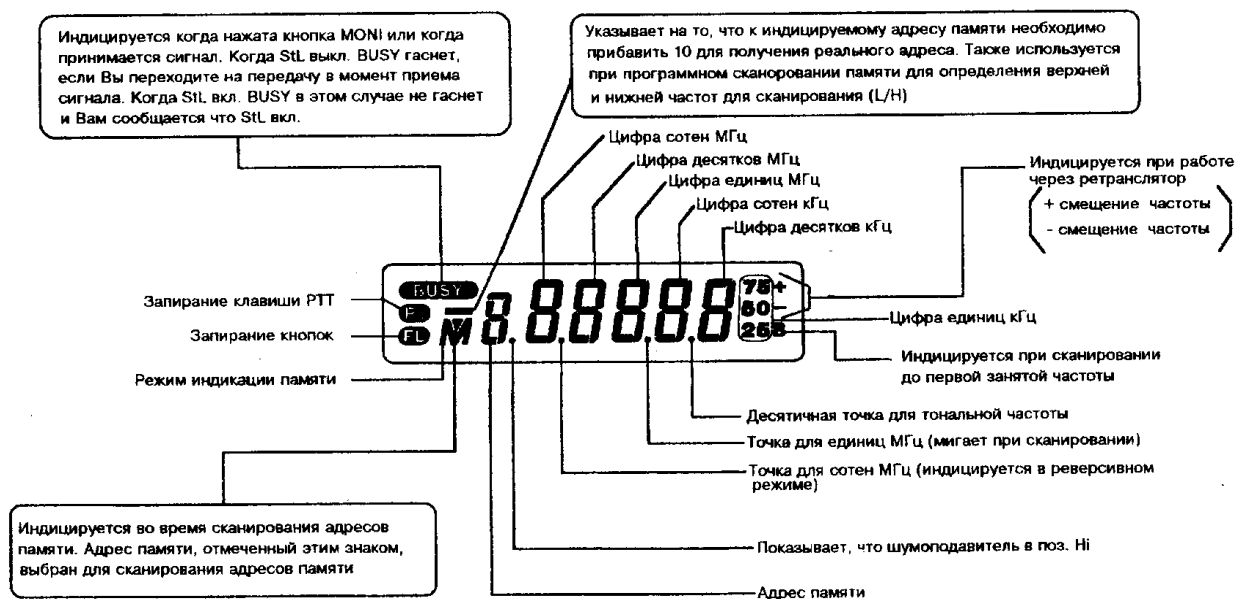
Индицируется когда нажата кнопка MONI или когда принимается сигнал. Когда StL выкл. BUSY гаснет, если Вы переходите на передачу в момент приема сигнала. Когда StL вкл. BUSY в этом случае не гаснет и Вам сообщается что StL вкл.

Указывает на то, что к индицируемому адресу памяти необходимо прибавить 10 для получения реального адреса. Также используется при программном сканировании памяти для определения верхней и нижней частот для сканирования (L/H)

Цифра сотен МГц

Цифра десятков МГц

Цифра единиц МГц

Цифра сотен кГц

Цифра десятков кГц

Индицируется при работе через ретранслятор

+ смещение частоты

- смещение частоты

BUSY

P

FL

M

8.8.8.8.8.8.

75+

50-

25S

Запирание клавиши PTT

Запирание кнопок

Цифра единиц кГц

Индицируется при сканировании до первой занятой частоты

Режим индикации памяти

Десятичная точка для тональной частоты

Точка для единиц МГц (мигает при сканировании)

Точка для сотен МГц (индицируется в реверсивном режиме)

Индицируется во время сканирования адресов памяти. Адрес памяти, отмеченный этим знаком, выбран для сканирования адресов памяти

Показывает, что шумоподавитель в поз. Hi

Адрес памяти